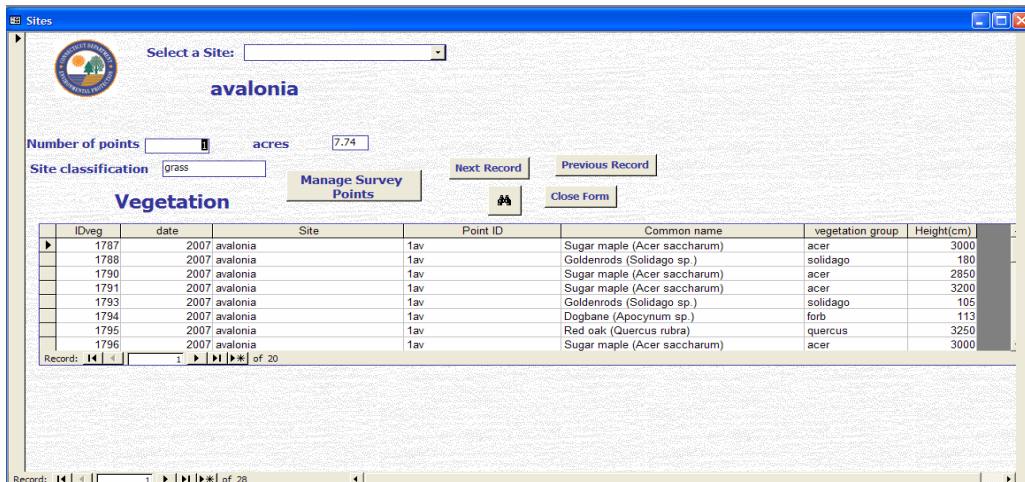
Sites

Select a Site:

avalonia

Number of points 1 acres 7.74

Site classification grass

Manage Survey Points

Next Record

Previous Record

Close Form

Vegetation

| IDveg | date | Site | Point ID | Common name | vegetation group | Height(cm) |
|---|---|---|---|---|---|---|
| 1787 | 2007 | avalonia | 1av | Sugar maple (Acer saccharum) | acer | 3000 |
| 1788 | 2007 | avalonia | 1av | Goldenrods (Solidago sp.) | solidago | 180 |
| 1790 | 2007 | avalonia | 1av | Sugar maple (Acer saccharum) | acer | 2850 |
| 1791 | 2007 | avalonia | 1av | Sugar maple (Acer saccharum) | acer | 3200 |
| 1793 | 2007 | avalonia | 1av | Goldenrods (Solidago sp.) | solidago | 105 |
| 1794 | 2007 | avalonia | 1av | Dogbane (Apocynum sp.) | forb | 113 |
| 1795 | 2007 | avalonia | 1av | Red oak (Quercus rubra) | quercus | 3250 |
| 1796 | 2007 | avalonia | 1av | Sugar maple (Acer saccharum) | acer | 3000 |

Record: 1 of 20

Record: 1 of 28